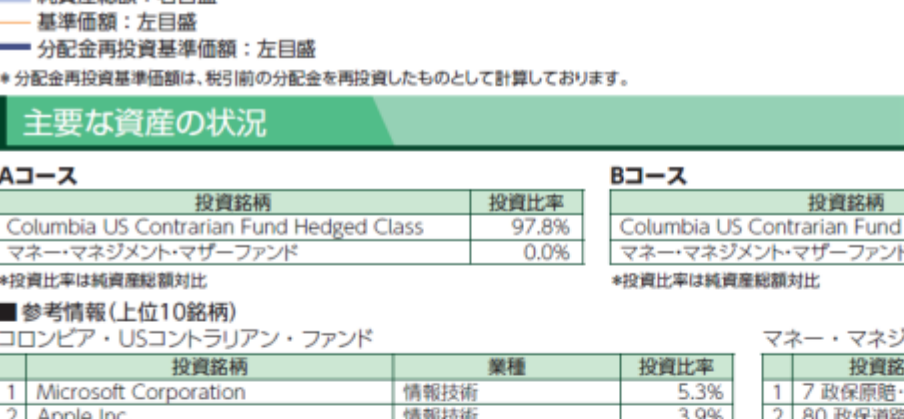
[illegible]
基準価額：左目盛
分配金再投資基準価額：左目盛
＊分配金再投資基準価額は、税引前の分配金を再投資したものとして計算しております。

主要な資産の状況

Aコース

| 投資銘柄 | 投資比率 |
|---|---|
| Columbia US Contrarian Fund Hedged Class | 97.8% |
| マネー・マネジメント・マザーファンド | 0.0% |

＊投資比率は純資産総額対比

Bコース

| 投資銘柄 |
|---|
| Columbia US Contrarian Fund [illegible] |
| マネー・マネジメント・マザーファン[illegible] |

＊投資比率は純資産総額対比

■ 参考情報（上位10銘柄）

コロンビア・USコントラリアン・ファンド

| | 投資銘柄 | 業種 | 投資比率 |
|---|---|---|---|
| 1 | Microsoft Corporation | 情報技術 | 5.3% |
| 2 | Apple Inc. | 情報技術 | 3.9% |

マネー・マネジ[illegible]

| | 投資銘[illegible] |
|---|---|
| 1 | 7 政保原賠・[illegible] |
| 2 | 80 政保道路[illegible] |